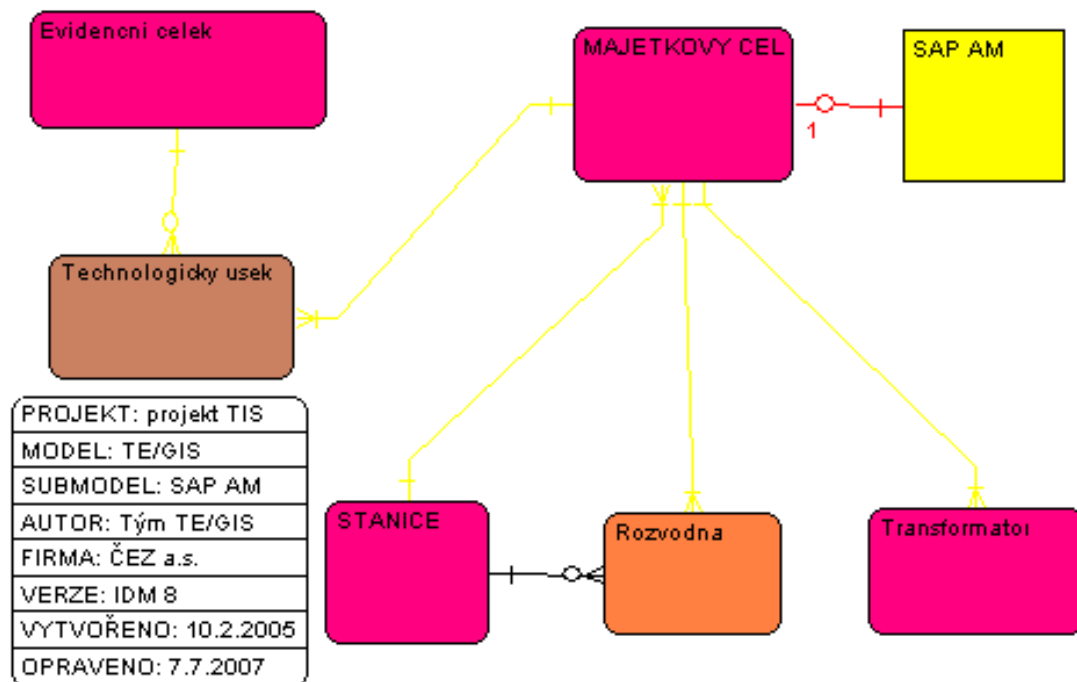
Evidencni celek

MAJETKOVY CEL

SAP AM

1

Technologicky usek

PROJEKT: projekt TIS
MODEL: TE/GIS
SUBMODEL: SAP AM
AUTOR: Tým TE/GIS
FIRMA: ČEZ a.s.
VERZE: IDM 8
VYTVOŘENO: 10.2.2005
OPRAVENO: 7.7.2007

STANICE

Rozvodna

Transformatoı